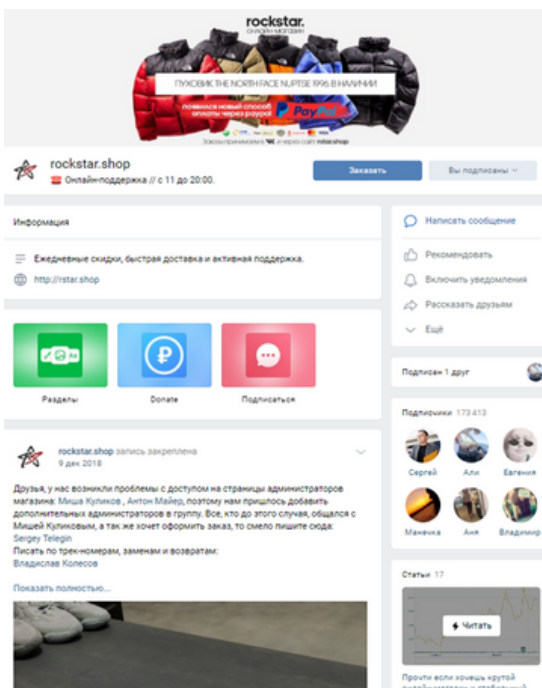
rockstar.
ОНЛАЙН МАГАЗИН

ПУХОВИК THE NORTH FACE NUPTSE 1996 В НАЛИЧИИ!

появился новый способ оплаты через PayPal

Заказы принимаем в VK и через сайт rstar.shop

rockstar.shop
Онлайн-поддержка // с 11 до 20:00.

Заказать

Вы подписаны

Информация

Ежедневные скидки, быстрая доставка и активная поддержка.

http://rstar.shop

Разделы

Donate

Подписаться

rockstar.shop запись закреплена
9 дек 2018

Друзья, у нас возникли проблемы с доступом на страницы администраторов магазина: Миша Куликов , Антон Майер, поэтому нам пришлось добавить дополнительных администраторов в группу. Все, кто до этого случая, общался с Мишей Куликовым, а так же хочет оформить заказ, то смело пишите сюда:
Sergey Telegin
Писать по трек-номерам, заменам и возвратам:
Владислав Колесов

Показать полностью...

Написать сообщение

Рекомендовать

Включить уведомления

Рассказать друзьям

Ещё

Подписан 1 друг

Подписчики 173 413

Сергей

Али

Евгения

Манечка

Аня

Владимир

Статьи 17

Читать

Прочти если хочешь крутой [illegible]